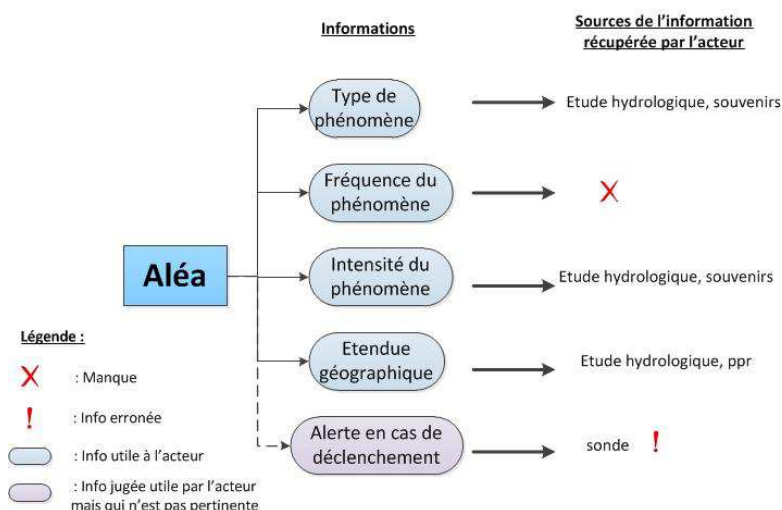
Informations

Sources de l'information récupérée par l'acteur

Aléa

Type de phénomène

Etude hydrologique, souvenirs

Fréquence du phénomène

X

Intensité du phénomène

Etude hydrologique, souvenirs

Etendue géographique

Etude hydrologique, ppr

Alerte en cas de déclenchement

sonde !

Légende :

X : Manque

! : Info erronée

: Info utile à l'acteur

: Info jugée utile par l'acteur mais qui n'est pas pertinente